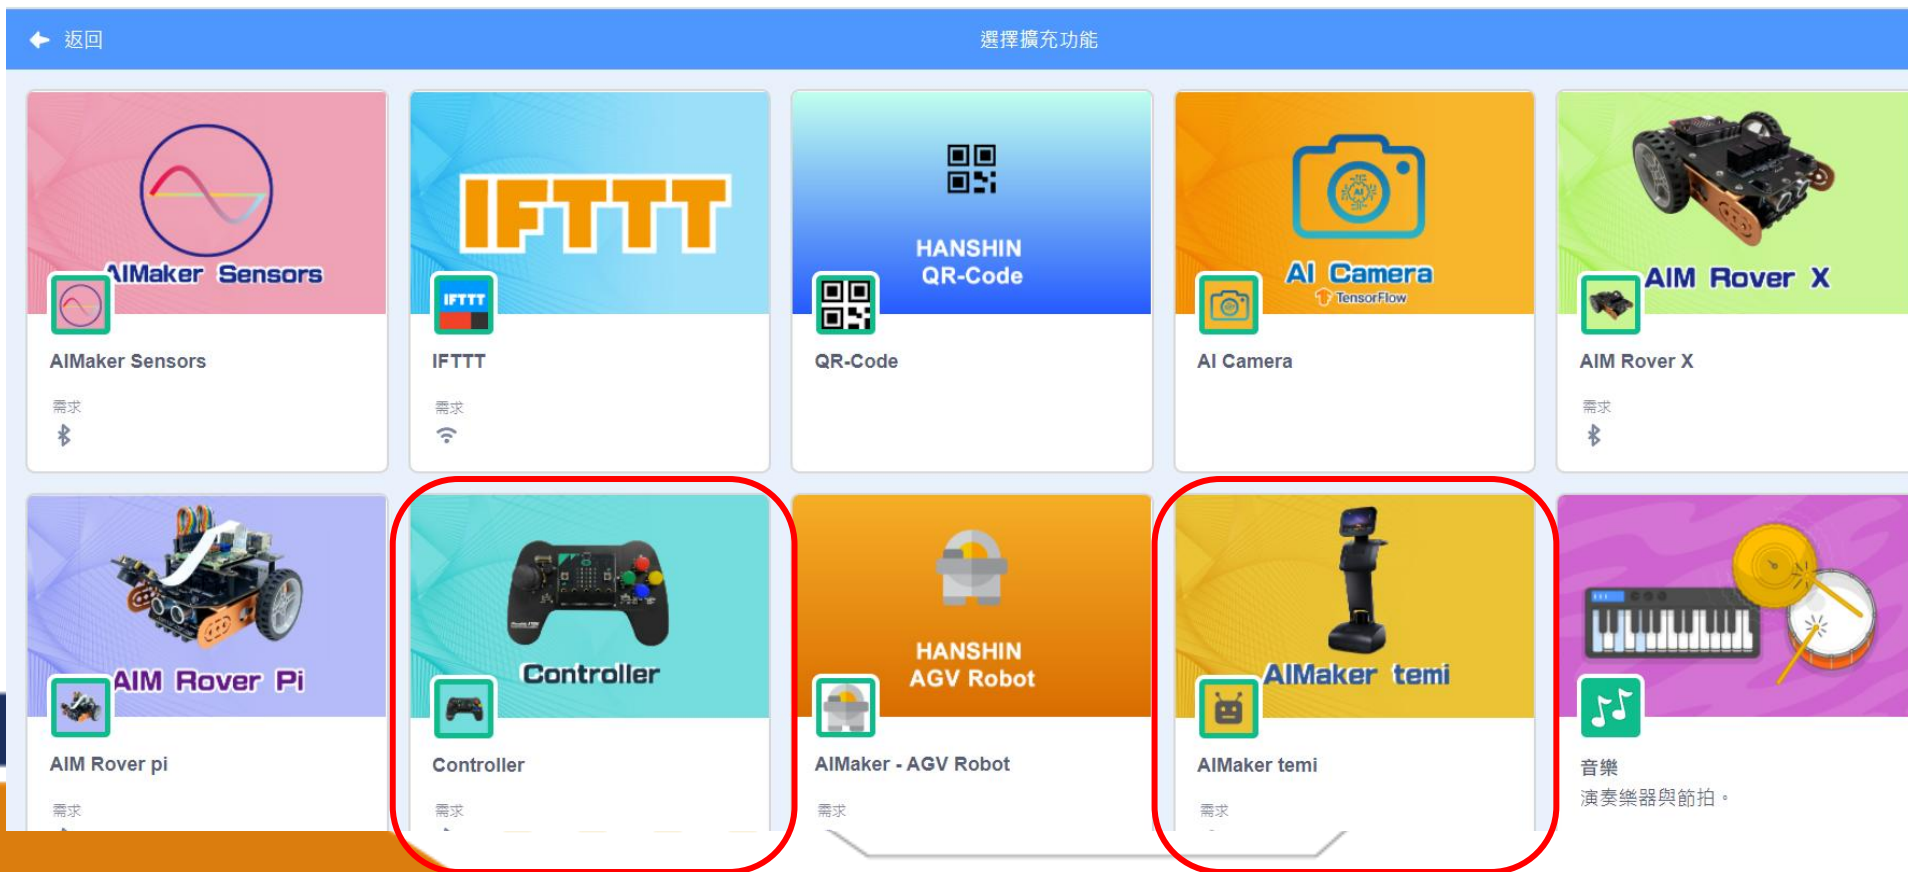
返回

選擇擴充功能

AIMaker Sensors

AIMaker Sensors

需求

IFTTT

IFTTT

IFTTT

需求

HANSHIN QR-Code

QR-Code

AI Camera

TensorFlow

AI Camera

AIM Rover X

AIM Rover X

需求

AIM Rover Pi

AIM Rover pi

需求

Controller

Controller

需求

HANSHIN AGV Robot

AIMaker - AGV Robot

需求

AIMaker temi

AIMaker temi

需求

音樂

演奏樂器與節拍。